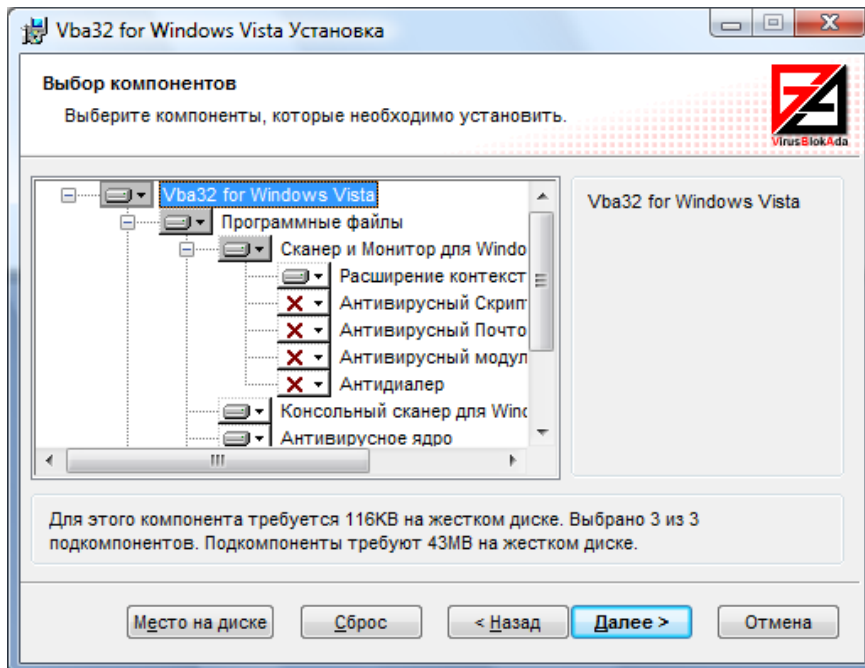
Vba32 for Windows Vista Установка

Выбор компонентов

Выберите компоненты, которые необходимо установить.

VirusBlokAda

Vba32 for Windows Vista
Программные файлы
Сканер и Монитор для Windo
Расширение контекст
Антивирусный Скрип
Антивирусный Почто
Антивирусный модул
Антидиалер
Консольный сканер для Winc
Антивирусное ядро

Vba32 for Windows Vista

Для этого компонента требуется 116KB на жестком диске. Выбрано 3 из 3 подкомпонентов. Подкомпоненты требуют 43MB на жестком диске.

Место на диске | Сброс | < Назад | Далее > | Отмена